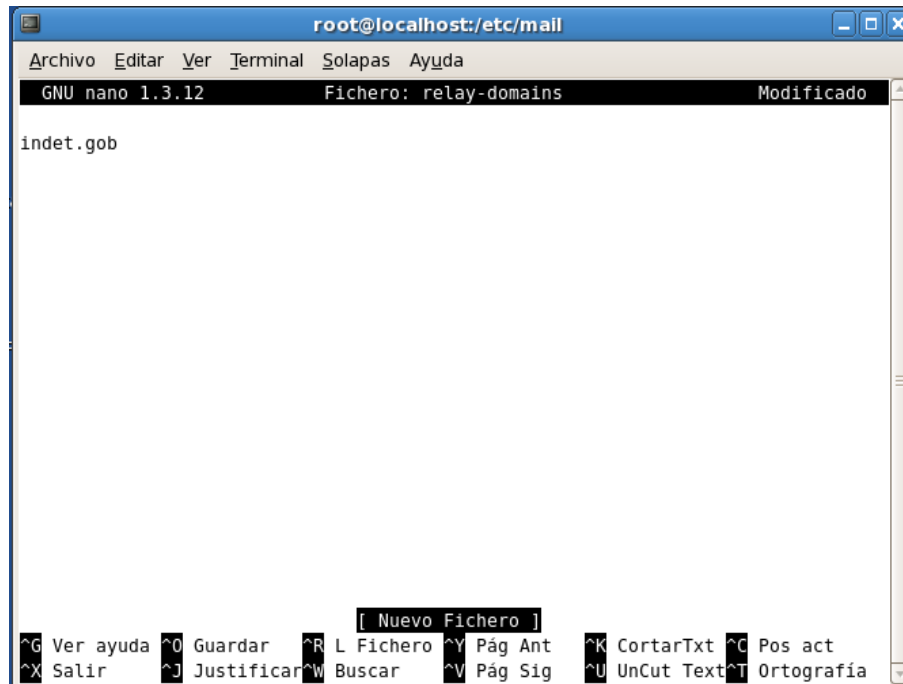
root@localhost:/etc/mail

Archivo Editar Ver Terminal Solapas Ayuda

GNU nano 1.3.12 Fichero: relay-domains Modificado

indet.gob

[ Nuevo Fichero ]

^G Ver ayuda ^O Guardar ^R L Fichero ^Y Pág Ant ^K CortarTxt ^C Pos act
^X Salir ^J Justificar ^W Buscar ^V Pág Sig ^U UnCut Text ^T Ortografía